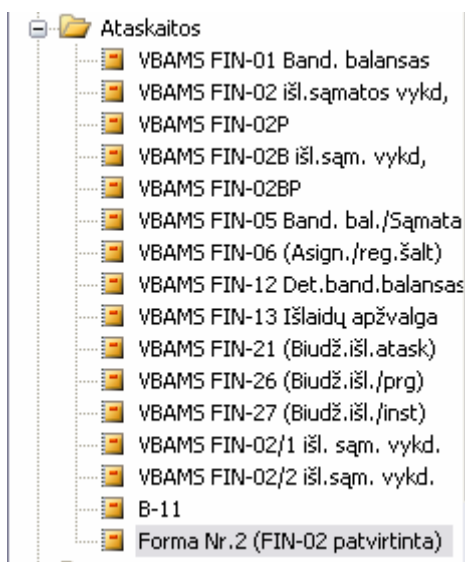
Ataskaitos
VBAMS FIN-01 Band. balansas
VBAMS FIN-02 išl.sąmatos vykd,
VBAMS FIN-02P
VBAMS FIN-02B išl.sąm. vykd,
VBAMS FIN-02BP
VBAMS FIN-05 Band. bal./Sąmata
VBAMS FIN-06 (Asign./reg.šalt)
VBAMS FIN-12 Det.band.balansas
VBAMS FIN-13 Išlaidų apžvalga
VBAMS FIN-21 (Biudž.išl.atask)
VBAMS FIN-26 (Biudž.išl./prg)
VBAMS FIN-27 (Biudž.išl./inst)
VBAMS FIN-02/1 išl. sąm. vykd.
VBAMS FIN-02/2 išl.sąm. vykd.
B-11
Forma Nr.2 (FIN-02 patvirtinta)